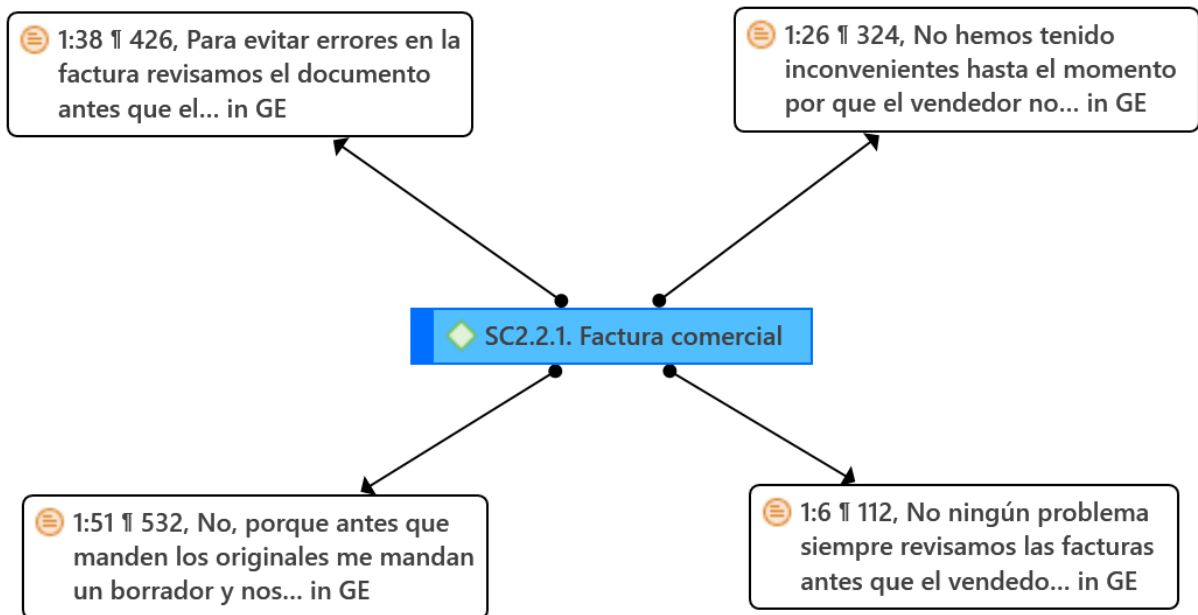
1:38 ¶ 426, Para evitar errores en la factura revisamos el documento antes que el... in GE

1:26 ¶ 324, No hemos tenido inconvenientes hasta el momento por que el vendedor no... in GE

SC2.2.1. Factura comercial

1:51 ¶ 532, No, porque antes que manden los originales me mandan un borrador y nos... in GE

1:6 ¶ 112, No ningún problema siempre revisamos las facturas antes que el vendedo... in GE